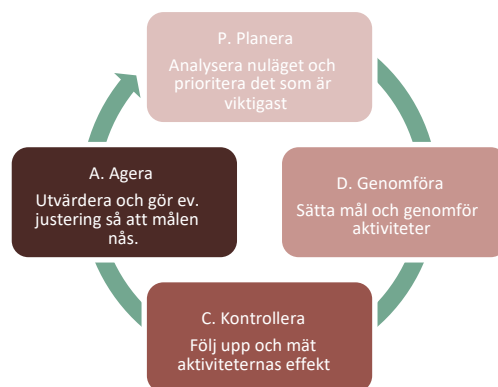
P. Planera
Analysera nuläget och prioritera det som är viktigast

D. Genomföra
Sätta mål och genomför aktiviteter

C. Kontrollera
Följ upp och mät aktiviteternas effekt

A. Agera
Utvärdera och gör ev. justering så att målen nås.